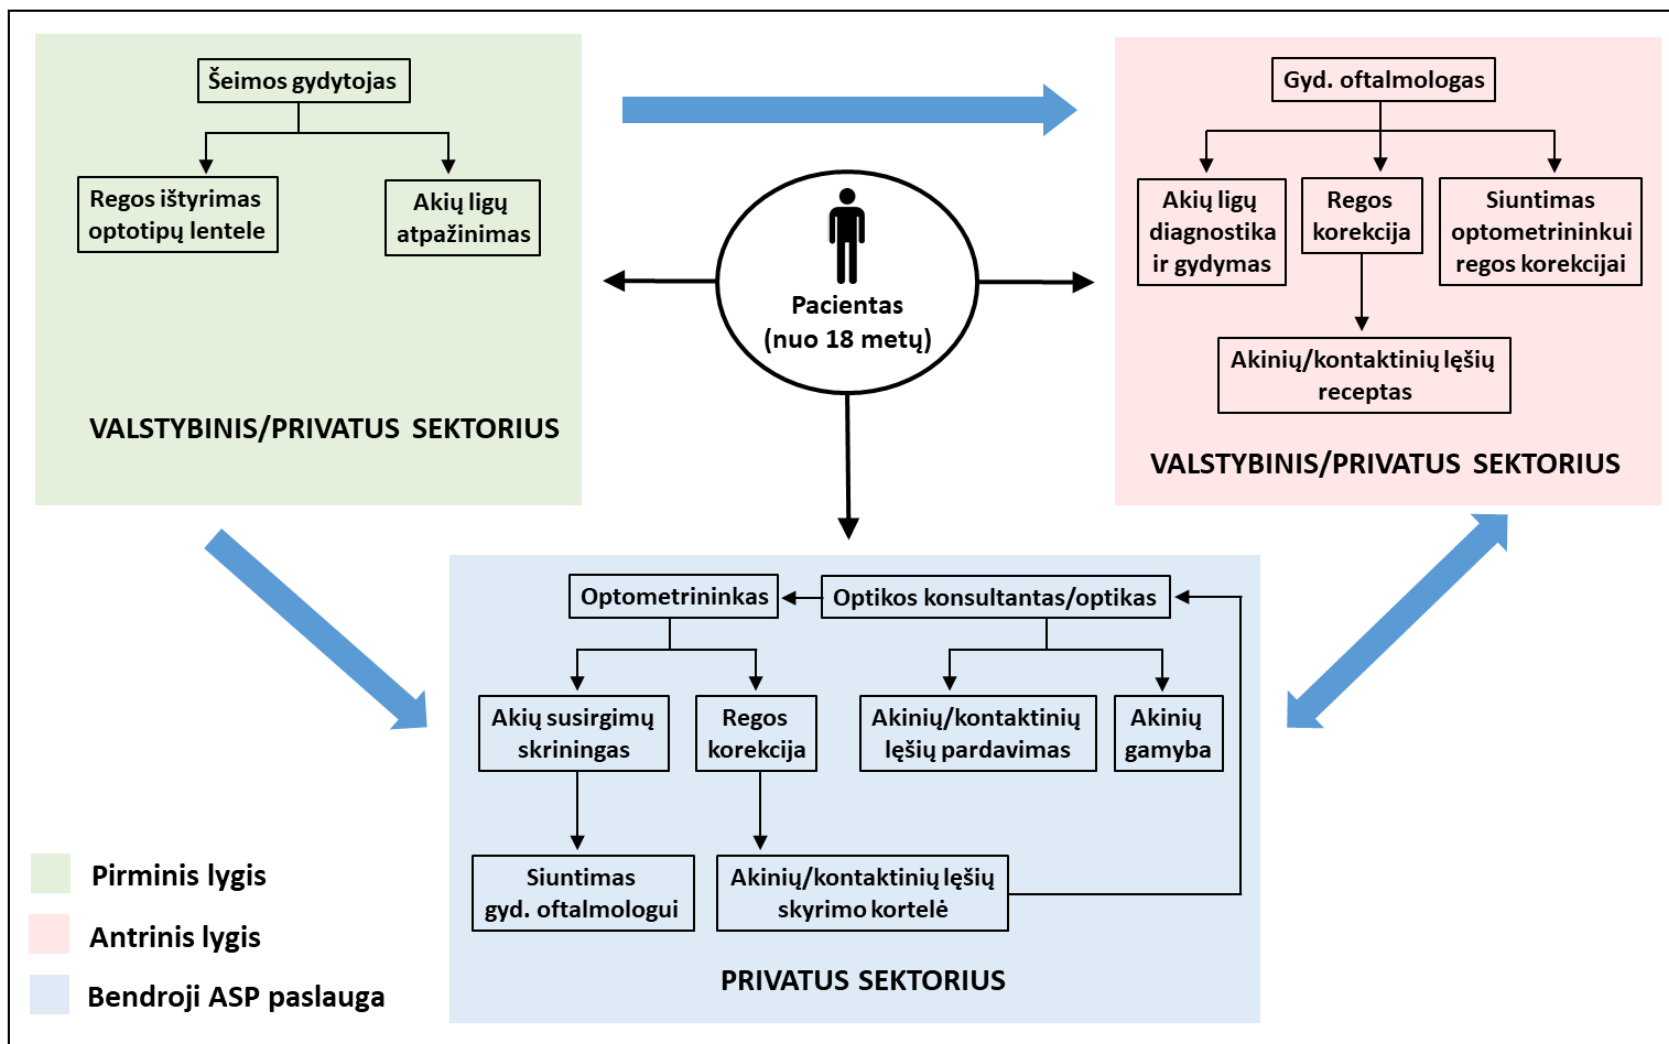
Šeimos gydytojas

Regos ištyrimas optotipų lentele

Akių ligų atpažinimas

VALSTYBINIS/PRIVATUS SEKTORIUS

Pacientas (nuo 18 metų)

Gyd. oftalmologas

Akių ligų diagnostika ir gydymas

Regos korekcija

Siuntimas optometrininkui regos korekcijai

Akinių/kontaktinių lęšių receptas

VALSTYBINIS/PRIVATUS SEKTORIUS

Optometrininkas

Optikos konsultantas/optikas

Akių susirgimų skriningas

Regos korekcija

Akinių/kontaktinių lęšių pardavimas

Akinių gamyba

Siuntimas gyd. oftalmologui

Akinių/kontaktinių lęšių skyrimo kortelė

PRIVATUS SEKTORIUS

Pirminis lygis

Antrinis lygis

Bendroji ASP paslauga